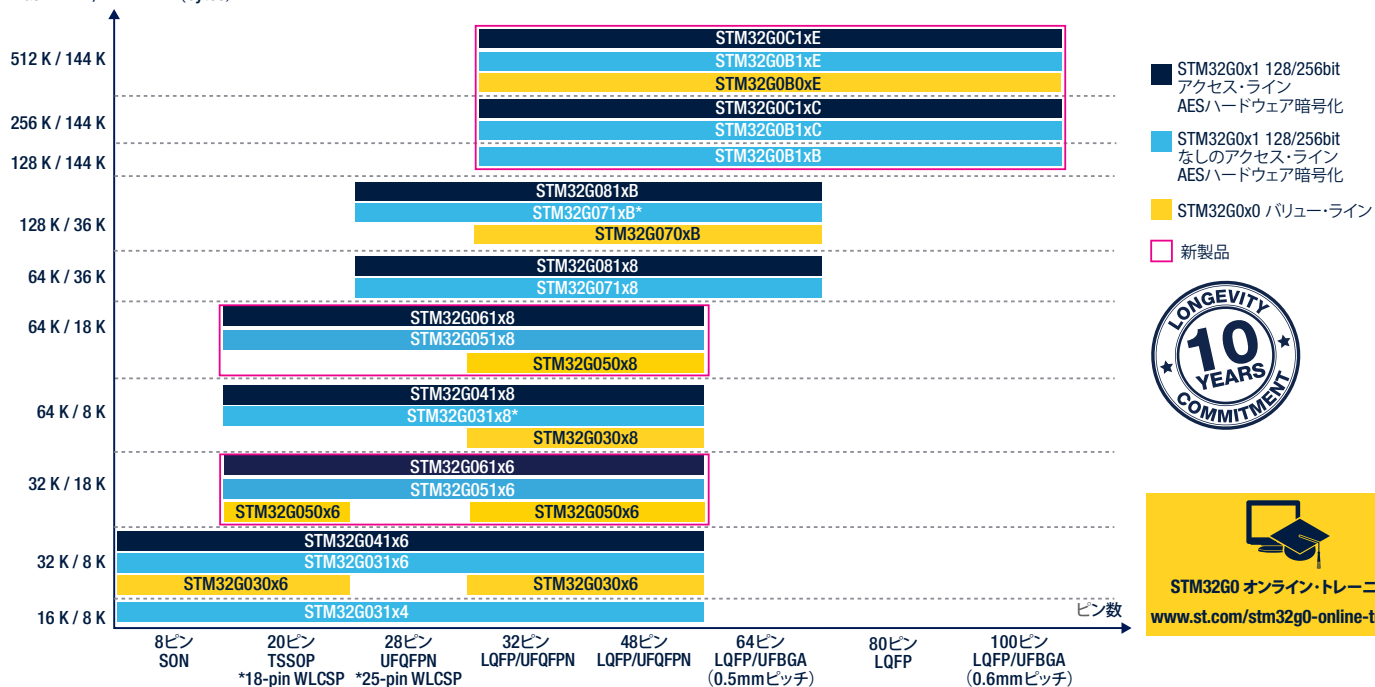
512 K / 144 K
256 K / 144 K
128 K / 144 K
128 K / 36 K
64 K / 36 K
64 K / 18 K
64 K / 8 K
32 K / 18 K
32 K / 8 K
16 K / 8 K

STM32G0C1xE
STM32G0B1xE
STM32G0B0xE
STM32G0C1xC
STM32G0B1xC
STM32G0B1xB
STM32G081xB
STM32G071xB*
STM32G070xB
STM32G081x8
STM32G071x8
STM32G061x8
STM32G051x8
STM32G050x8
STM32G041x8
STM32G031x8*
STM32G030x8
STM32G061x6
STM32G051x6
STM32G050x6
STM32G050x6
STM32G041x6
STM32G031x6
STM32G030x6
STM32G030x6
STM32G031x4

ピン数

8ピン SON
20ピン TSSOP *18-pin WLCSP
28ピン UFQFPN *25-pin WLCSP
32ピン LQFP/UFQFPN
48ピン LQFP/UFQFPN
64ピン LQFP/UFBGA (0.5mmピッチ)
80ピン LQFP
100ピン LQFP/UFBGA (0.6mmピッチ)

STM32G0x1 128/256bit アクセス・ライン AESハードウェア暗号化
STM32G0x1 128/256bit なしのアクセス・ライン AESハードウェア暗号化
STM32G0x0 バリュー・ライン
新製品

LONGEVITY 10 YEARS COMMITMENT

STM32G0 オンライン・トレーニ
www.st.com/stm32g0-online-t